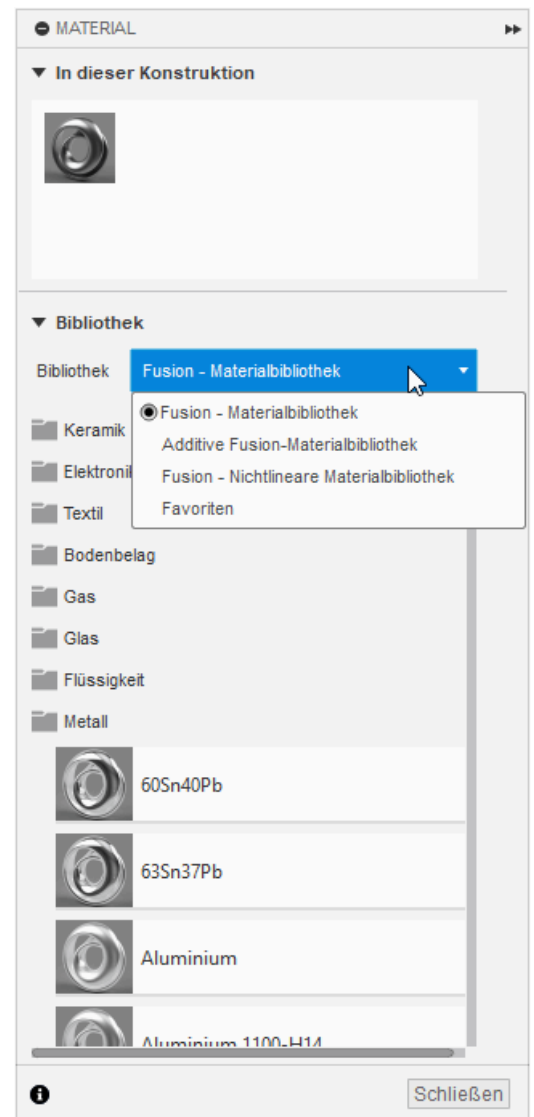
MATERIAL

In dieser Konstruktion

Bibliothek

Bibliothek Fusion - Materialbibliothek

Fusion - Materialbibliothek
Additive Fusion-Materialbibliothek
Fusion - Nichtlineare Materialbibliothek
Favoriten

Keramik
Elektroni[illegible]
Textil
Bodenbelag
Gas
Glas
Flüssigkeit
Metall

60Sn40Pb
63Sn37Pb
Aluminium
Aluminium 1100-H14

Schließen